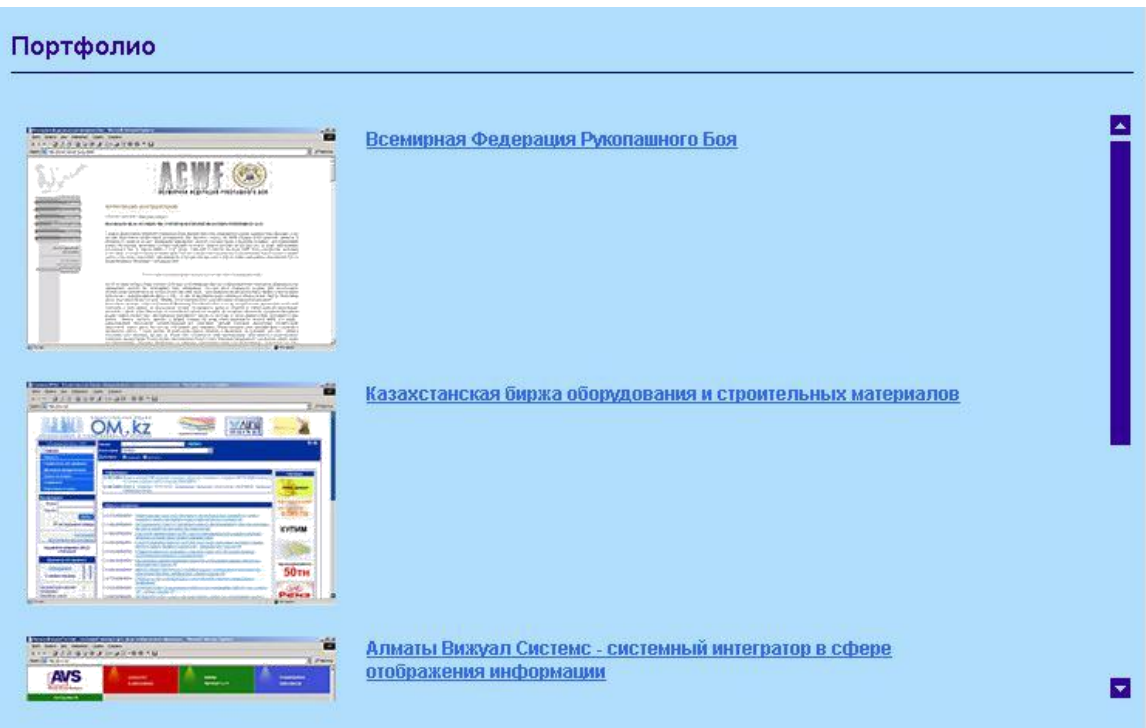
Портфолио

ACWF

Всемирная Федерация Рукопашного Боя

OM.kz

Казахстанская биржа оборудования и строительных материалов

AVS

Алматы Вижуал Системс - системный интегратор в сфере отображения информации